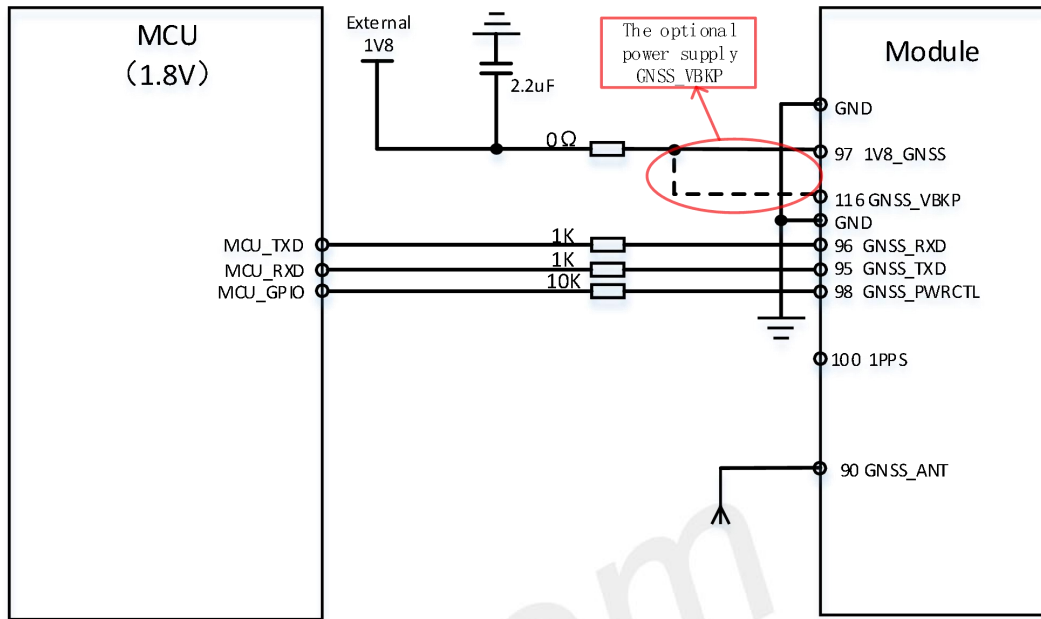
MCU
（1.8V）

External
1V8

2.2uF

The optional
power supply
GNSS_VBKP

Module

0Ω

GND
97 1V8_GNSS
116 GNSS_VBKP
GND
96 GNSS_RXD
95 GNSS_TXD
98 GNSS_PWRCTL

MCU_TXD
MCU_RXD
MCU_GPIO

1K
1K
10K

100 1PPS

90 GNSS_ANT